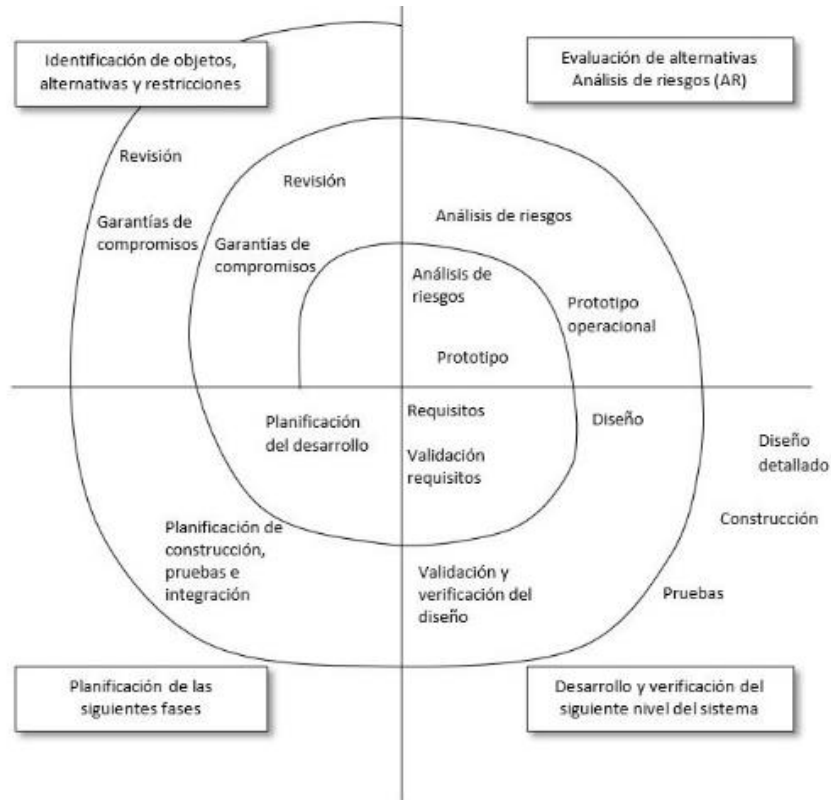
Identificación de objetos, alternativas y restricciones

Evaluación de alternativas Análisis de riesgos (AR)

Revisión

Garantías de compromisos

Revisión

Garantías de compromisos

Análisis de riesgos

Análisis de riesgos

Prototipo operacional

Prototipo

Planificación del desarrollo

Requisitos

Validación requisitos

Diseño

Diseño detallado

Construcción

Planificación de construcción, pruebas e integración

Validación y verificación del diseño

Pruebas

Planificación de las siguientes fases

Desarrollo y verificación del siguiente nivel del sistema